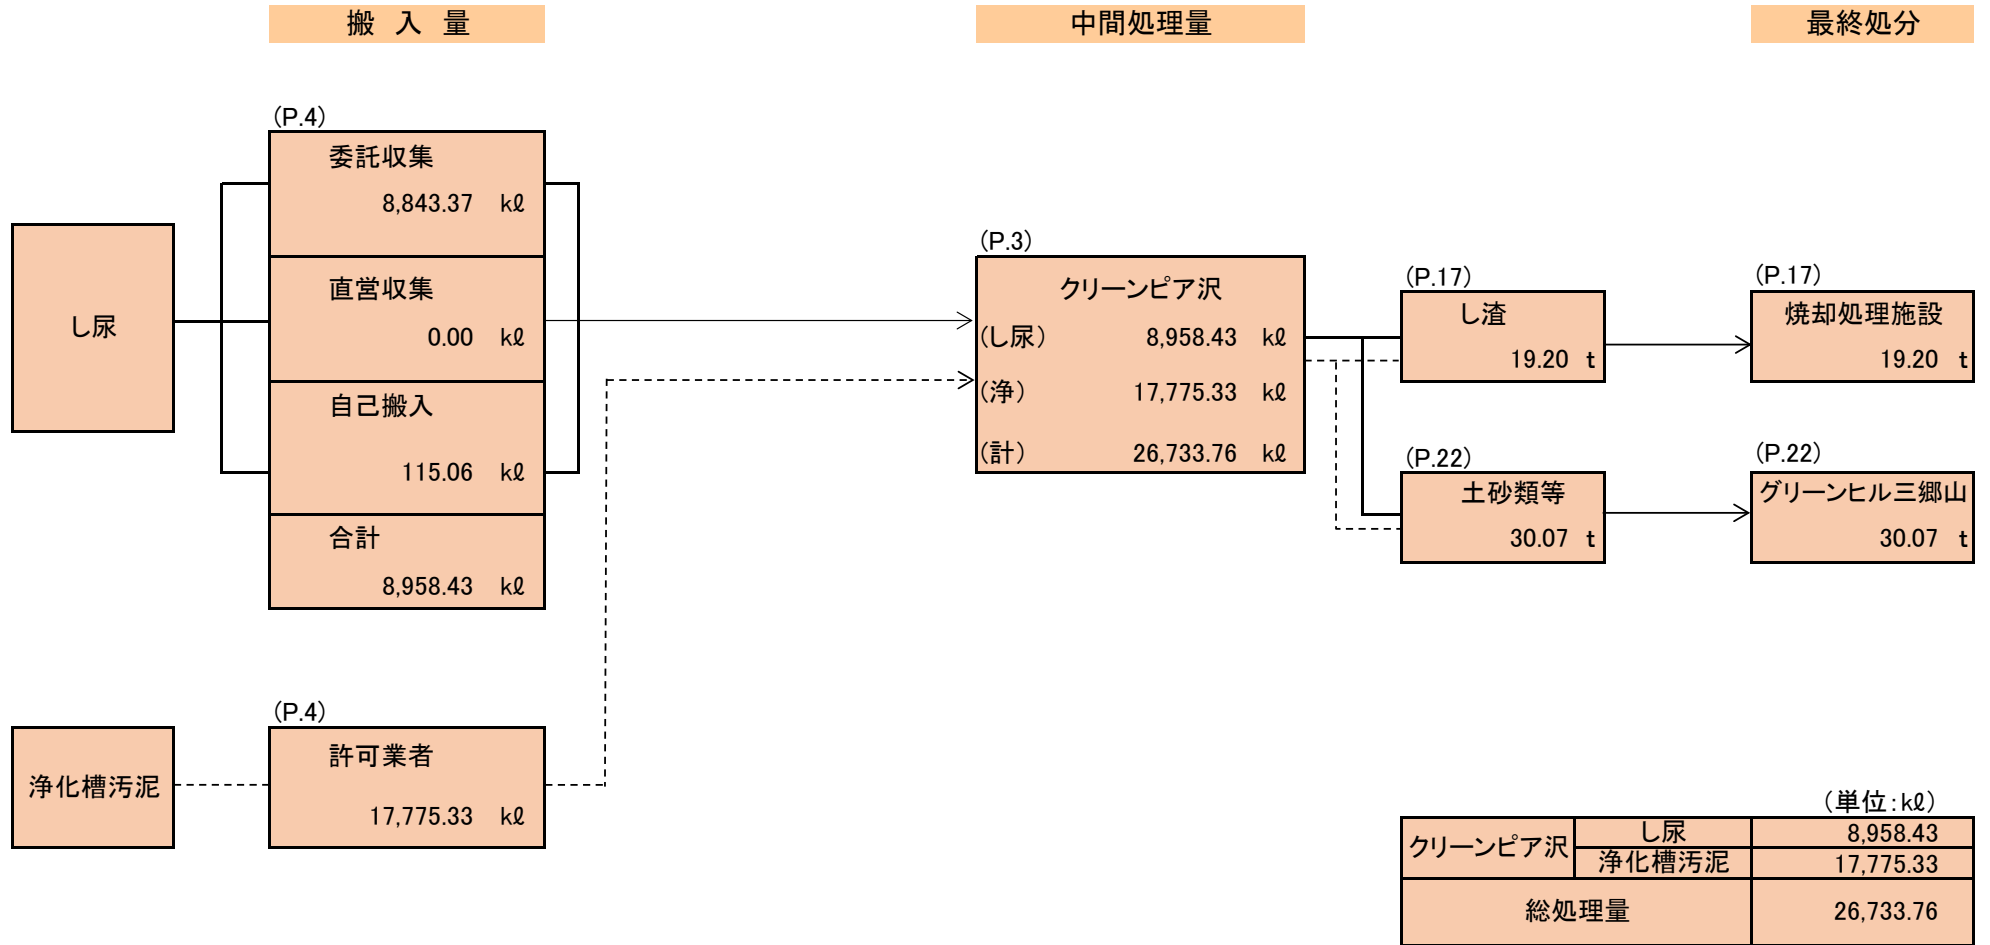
搬 入 量

中間処理量

最終処分

(P.4)
委託収集
8,843.37 kℓ

直営収集
0.00 kℓ

自己搬入
115.06 kℓ

合計
8,958.43 kℓ

し尿

(P.3)
クリーンピア沢
(し尿) 8,958.43 kℓ
(浄) 17,775.33 kℓ
(計) 26,733.76 kℓ

(P.17)
し渣
19.20 t

(P.17)
焼却処理施設
19.20 t

(P.22)
土砂類等
30.07 t

(P.22)
グリーンヒル三郷山
30.07 t

浄化槽汚泥

(P.4)
許可業者
17,775.33 kℓ

(単位:kℓ)

| クリーンピア沢 | し尿 | 8,958.43 |
|---|---|---|
| | 浄化槽汚泥 | 17,775.33 |
| 総処理量 | | 26,733.76 |